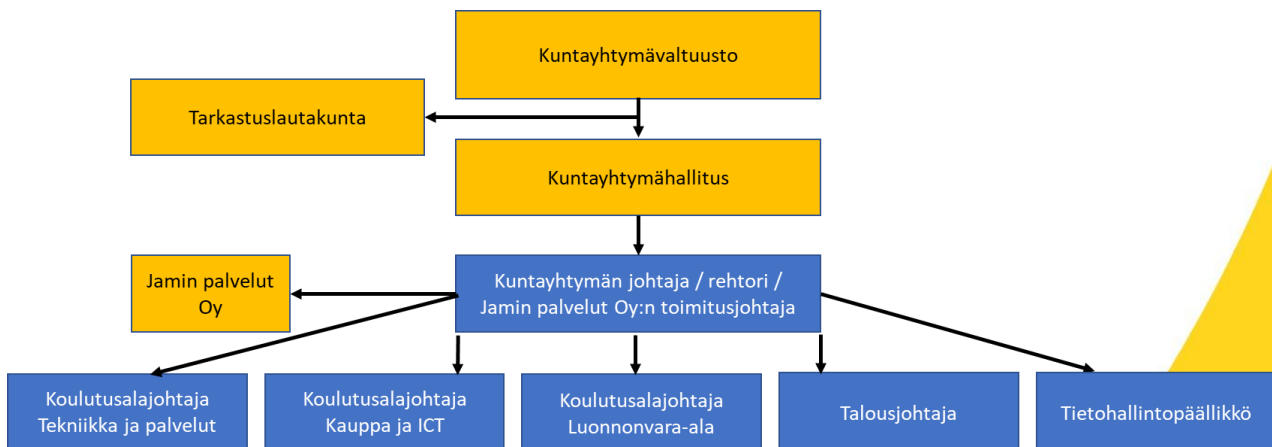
Kuntayhtymävaltuusto

Tarkastuslautakunta

Kuntayhtymähallitus

Jamin palvelut Oy

Kuntayhtymän johtaja / rehtori / Jamin palvelut Oy:n toimitusjohtaja

Koulutusalajohtaja Tekniikka ja palvelut

Koulutusalajohtaja Kauppa ja ICT

Koulutusalajohtaja Luonnonvara-ala

Talousjohtaja

Tietohallintopäällikkö